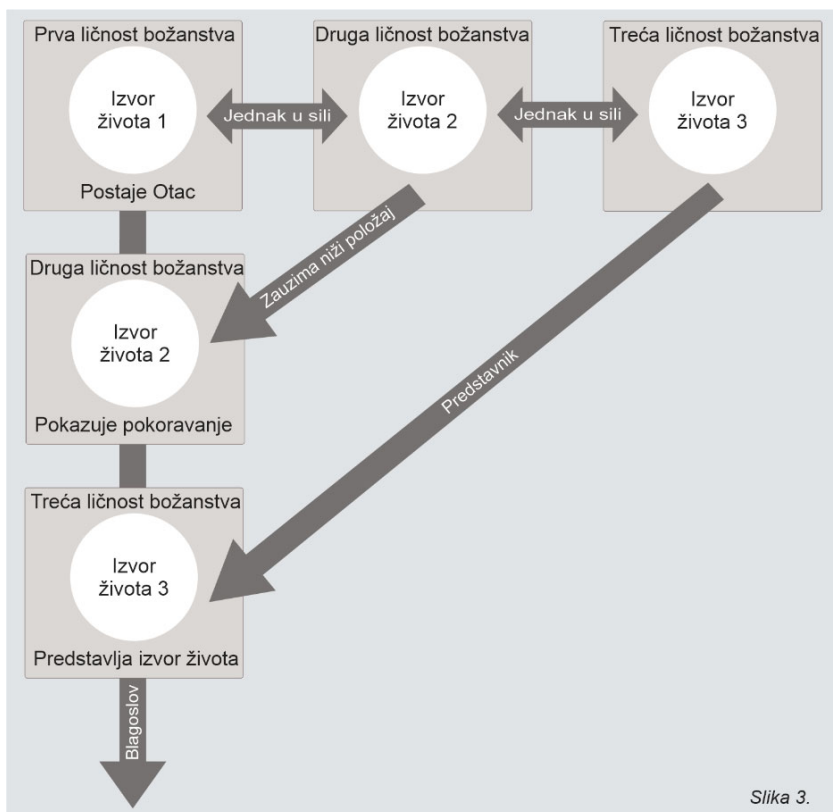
Prva ličnost božanstva

Izvor života 1

Postaje Otac

Jednak u sili

Druga ličnost božanstva

Izvor života 2

Jednak u sili

Treća ličnost božanstva

Izvor života 3

Zauzima niži položaj

Druga ličnost božanstva

Izvor života 2

Pokazuje pokoravanje

Predstavnik

Treća ličnost božanstva

Izvor života 3

Predstavlja izvor života

Blagoslov

Slika 3.